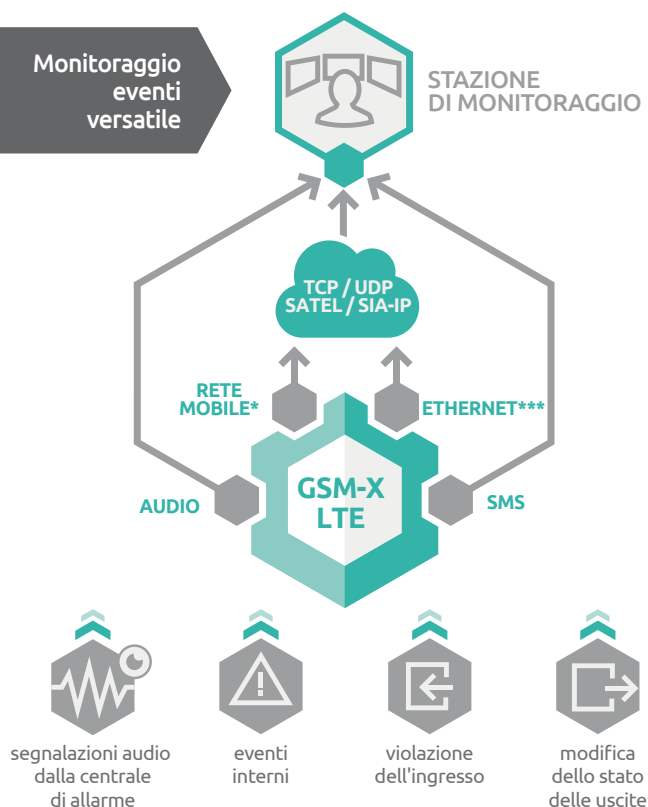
Monitoraggio eventi versatile

STAZIONE DI MONITORAGGIO

TCP / UDP
SATEL / SIA-IP

RETE MOBILE*

ETHERNET***

AUDIO

GSM-X LTE

SMS

segnalazioni audio dalla centrale di allarme

eventi interni

violazione dell'ingresso

modifica dello stato delle uscite